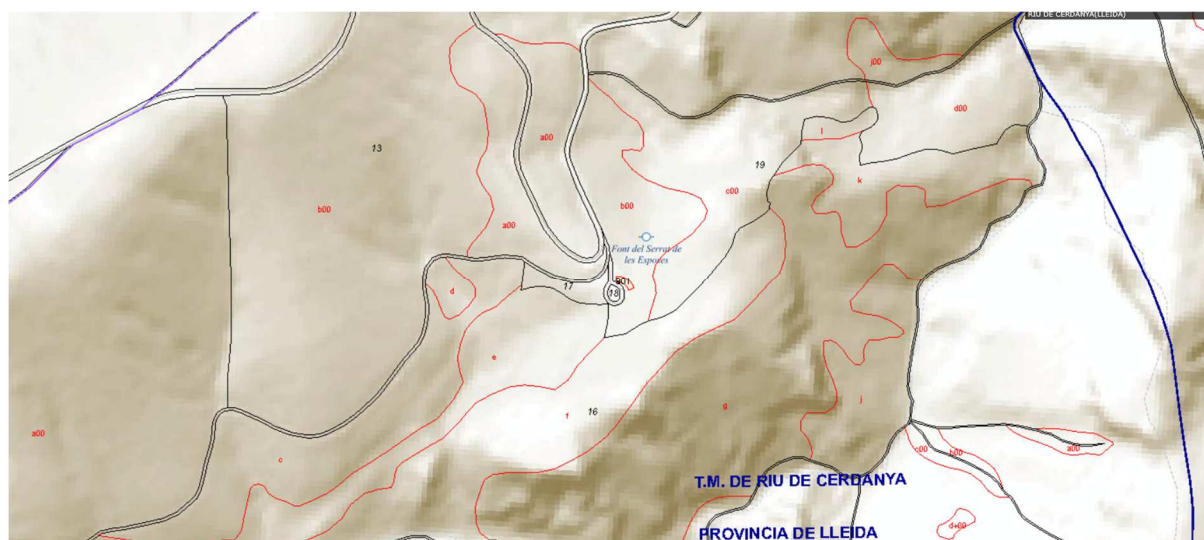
RIU DE CERDANYA(LLEIDA)

j00

d00

a00

l

13

19

k

c00

b00

b00

a00

Font del Serrat de les Esposes

501

d

17

18

e

f

16

g

j

a00

c

c00

b00

a00

T.M. DE RIU DE CERDANYA

d+00

PROVINCIA DE LLEIDA